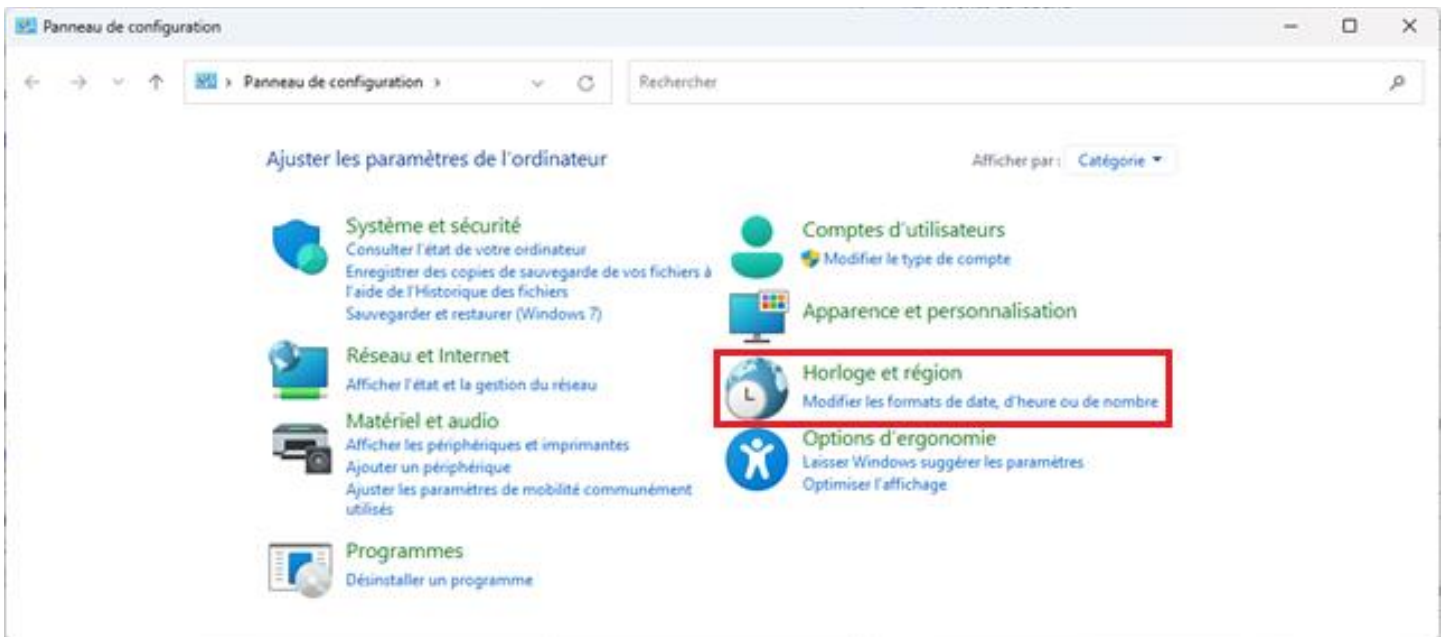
Panneau de configuration

Panneau de configuration >

Rechercher

Ajuster les paramètres de l'ordinateur

Afficher par : Catégorie

Système et sécurité
Consulter l'état de votre ordinateur
Enregistrer des copies de sauvegarde de vos fichiers à l'aide de l'Historique des fichiers
Sauvegarder et restaurer (Windows 7)

Réseau et Internet
Afficher l'état et la gestion du réseau

Matériel et audio
Afficher les périphériques et imprimantes
Ajouter un périphérique
Ajuster les paramètres de mobilité communément utilisés

Programmes
Désinstaller un programme

Comptes d'utilisateurs
Modifier le type de compte

Apparence et personnalisation

Horloge et région
Modifier les formats de date, d'heure ou de nombre

Options d'ergonomie
Laisser Windows suggérer les paramètres
Optimiser l'affichage